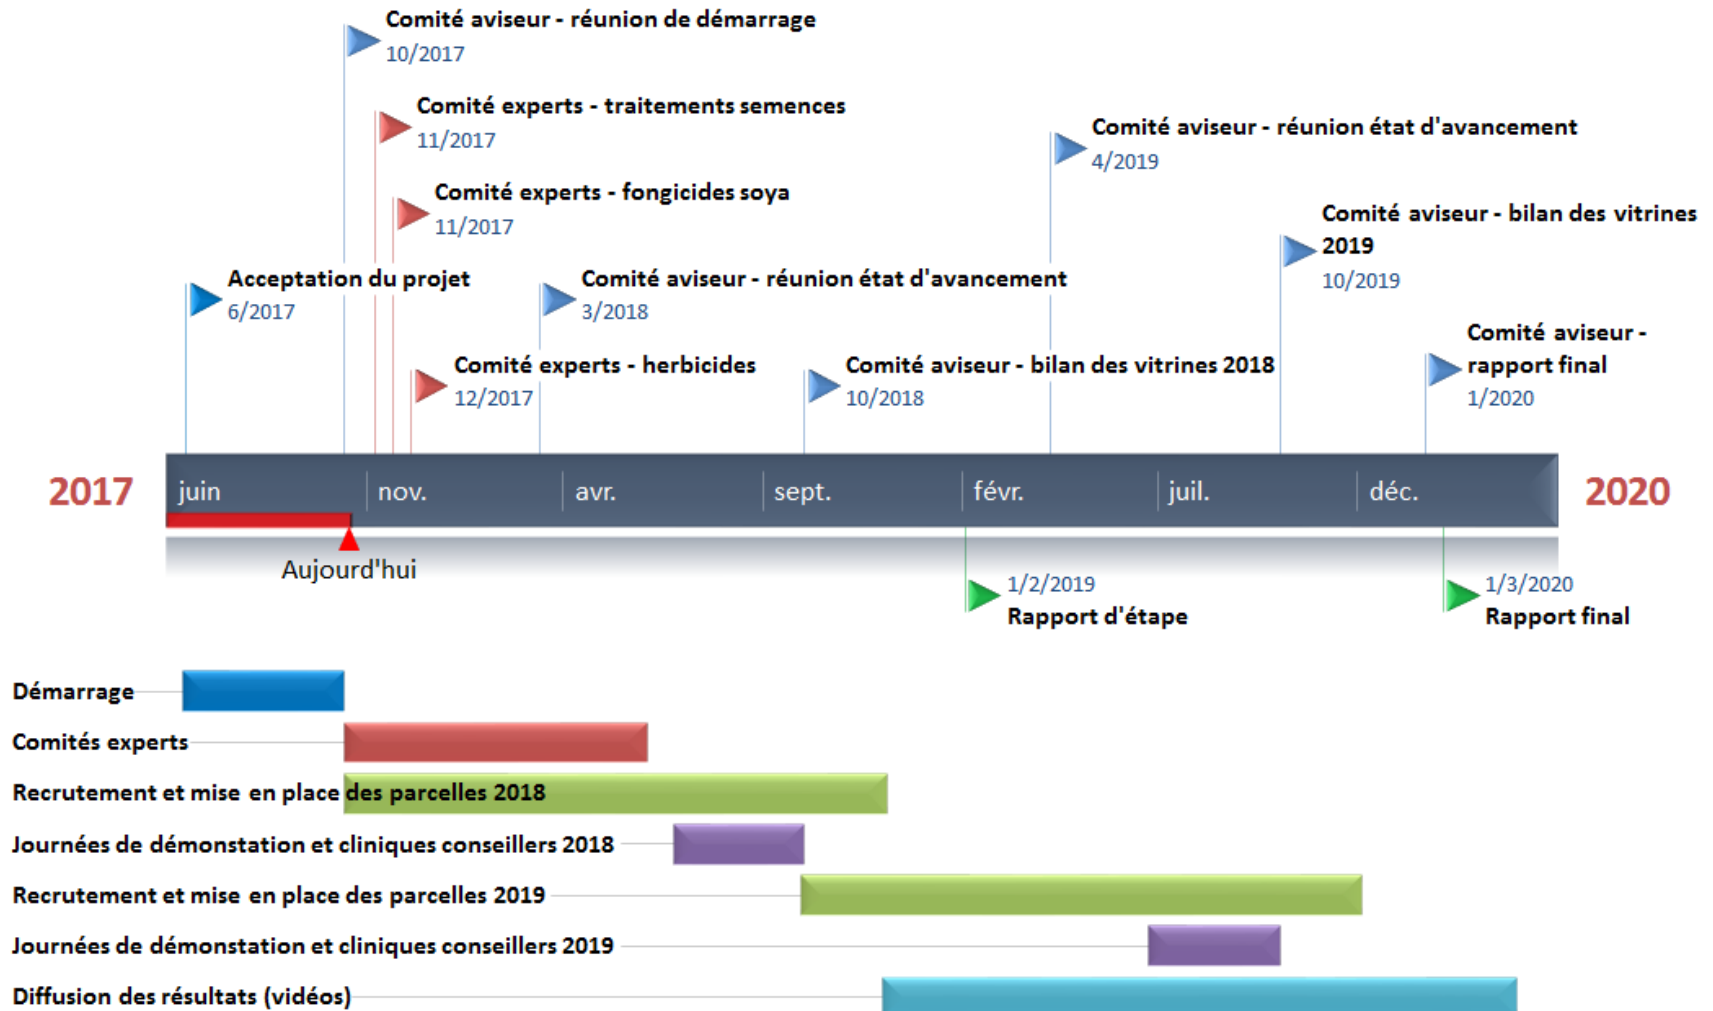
Comité aviseur - réunion de démarrage
10/2017

Comité experts - traitements semences
11/2017

Comité aviseur - réunion état d'avancement
4/2019

Comité experts - fongicides soya
11/2017

Comité aviseur - bilan des vitrines 2019
10/2019

Acceptation du projet
6/2017

Comité aviseur - réunion état d'avancement
3/2018

Comité aviseur - rapport final
1/2020

Comité experts - herbicides
12/2017

Comité aviseur - bilan des vitrines 2018
10/2018

2017 juin nov. avr. sept. févr. juil. déc. 2020

Aujourd'hui

1/2/2019
Rapport d'étape

1/3/2020
Rapport final

Démarrage

Comités experts

Recrutement et mise en place des parcelles 2018

Journées de démonstation et cliniques conseillers 2018

Recrutement et mise en place des parcelles 2019

Journées de démonstation et cliniques conseillers 2019

Diffusion des résultats (vidéos)